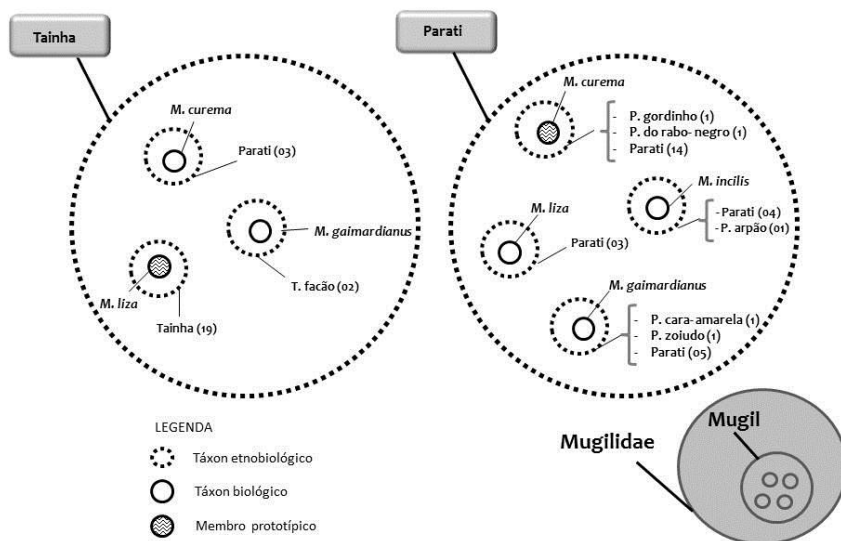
Tainha

M. curema

Parati (03)

M. gaimardianus

T. facão (02)

M. liza

Tainha (19)

Parati

M. curema

- P. gordinho (1)
- P. do rabo- negro (1)
- Parati (14)

M. incilis

- Parati (04)
- P. arpão (01)

M. liza

Parati (03)

M. gaimardianus

- P. cara- amarela (1)
- P. zoiudo (1)
- Parati (05)

LEGENDA

Táxon etnobiológico

Táxon biológico

Membro prototípico

Mugilidae

Mugil